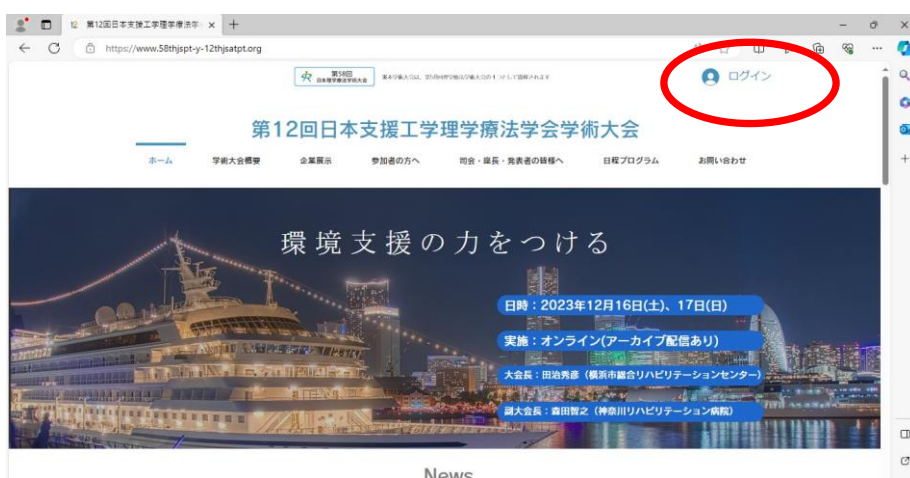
第12回日本支援工学理学療法学 ×

https://www.58thjspt-y-12thjsatpt.org

第58回 日本理学療法学術大会

本大会は、第58回日本理学療法学術大会の1つとして開催されます

ログイン

第12回日本支援工学理学療法学会学術大会

ホーム　学術大会概要　企業展示　参加者の方へ　司会・座長・発表者の皆様へ　日程プログラム　お問い合わせ

環境支援の力をつける

日時：2023年12月16日(土)、17日(日)

実施：オンライン(アーカイブ配信あり)

大会長：田治秀彦（横浜市総合リハビリテーションセンター）

副大会長：森田智之（神奈川リハビリテーション病院）

News